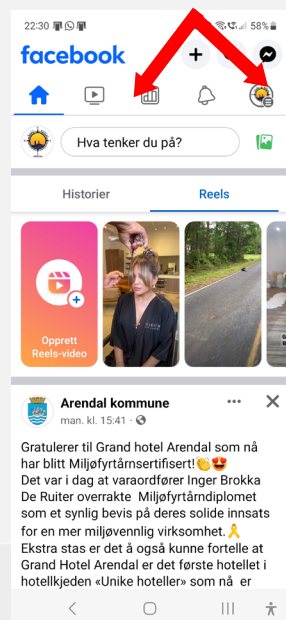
22:30
58%
facebook
Hva tenker du på?
Historier
Reels
Opprett Reels-video
Arendal kommune
man. kl. 15:41 ·
Gratulerer til Grand hotel Arendal som nå har blitt Miljøfyrtårnsertifisert!👏😍
Det var i dag at varaordfører Inger Brokka De Ruiter overrakte Miljøfyrtårndiplomet som et synlig bevis på deres solide innsats for en mer miljøvennlig virksomhet.🎗️
Ekstra stas er det å også kunne fortelle at Grand Hotel Arendal er det første hotellet i hotellkjeden «Unike hoteller» som nå er